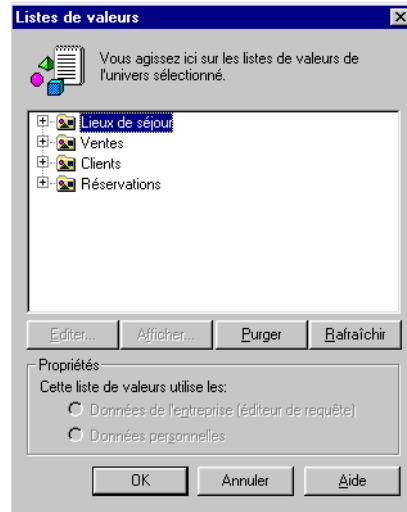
Listes de valeurs

Vous agissez ici sur les listes de valeurs de l'univers sélectionné.

Lieux de séjour
Ventes
Clients
Réservations

Editer... | Afficher... | Purger | Rafraîchir

Propriétés
Cette liste de valeurs utilise les:
Données de l'entreprise (éditeur de requête)
Données personnelles

OK | Annuler | Aide